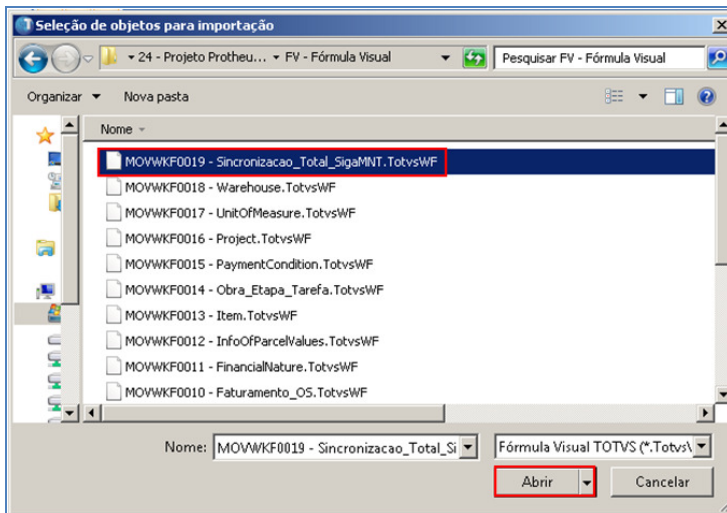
Seleção de objetos para importação

« 24 - Projeto Protheu... ▸ FV - Fórmula Visual ▸

Pesquisar FV - Fórmula Visual

Organizar ▾ Nova pasta

Nome

MOVWKF0019 - Sincronizacao_Total_SigaMNT.TotvsWF
MOVWKF0018 - Warehouse.TotvsWF
MOVWKF0017 - UnitOfMeasure.TotvsWF
MOVWKF0016 - Project.TotvsWF
MOVWKF0015 - PaymentCondition.TotvsWF
MOVWKF0014 - Obra_Etapa_Tarefa.TotvsWF
MOVWKF0013 - Item.TotvsWF
MOVWKF0012 - InfoOfParcelValues.TotvsWF
MOVWKF0011 - FinancialNature.TotvsWF
MOVWKF0010 - Faturamento_OS.TotvsWF

Nome: MOVWKF0019 - Sincronizacao_Total_Si

Fórmula Visual TOTVS (*.Totvs\

Abrir

Cancelar